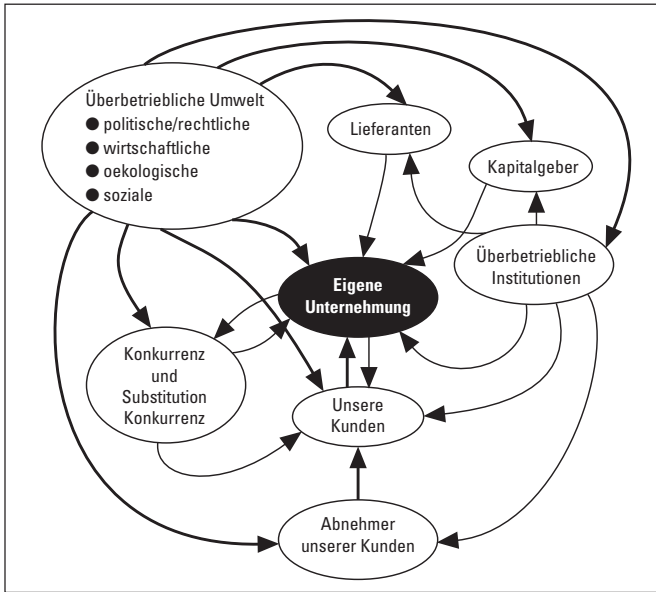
Überbetriebliche Umwelt
● politische/rechtliche
● wirtschaftliche
● oekologische
● soziale

Lieferanten

Kapitalgeber

Überbetriebliche Institutionen

Eigene Unternehmung

Konkurrenz und Substitution Konkurrenz

Unsere Kunden

Abnehmer unserer Kunden